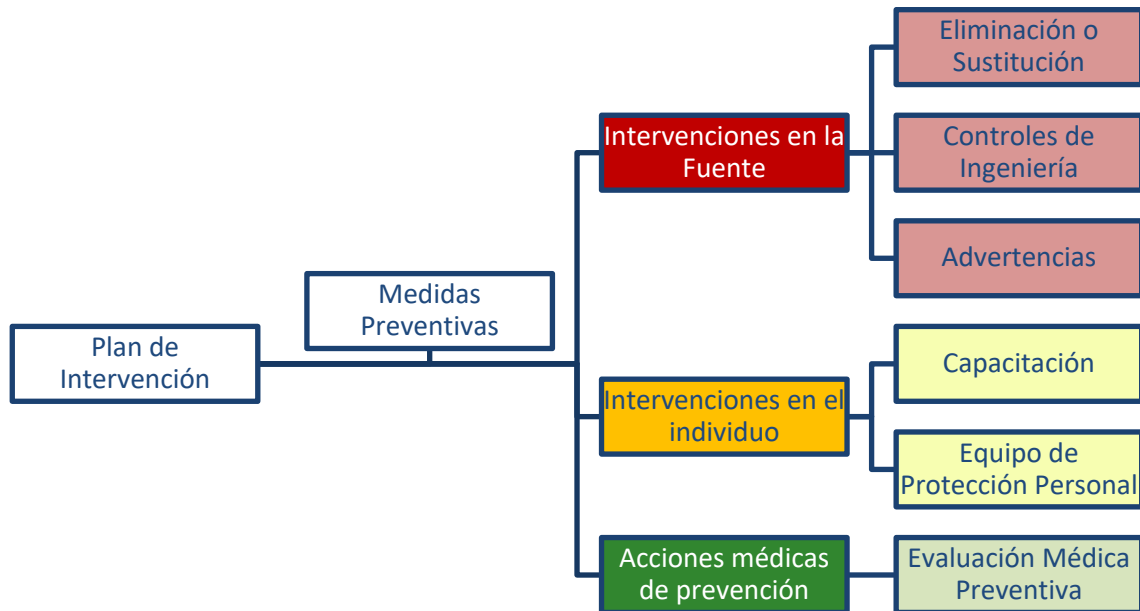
Plan de Intervención

Medidas Preventivas

Intervenciones en la Fuente

Eliminación o Sustitución

Controles de Ingeniería

Advertencias

Intervenciones en el individuo

Capacitación

Equipo de Protección Personal

Acciones médicas de prevención

Evaluación Médica Preventiva